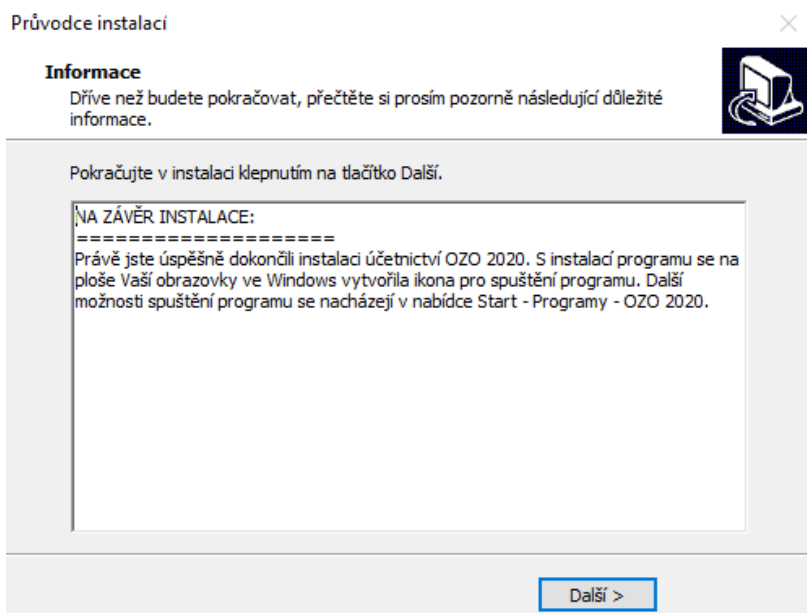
Průvodce instalací

Informace
Dříve než budete pokračovat, přečtěte si prosím pozorně následující důležité informace.

Pokračujte v instalaci klepnutím na tlačítko Další.

NA ZÁVĚR INSTALACE:
====================
Právě jste úspěšně dokončili instalaci účetnictví OZO 2020. S instalací programu se na ploše Vaší obrazovky ve Windows vytvořila ikona pro spuštění programu. Další možnosti spuštění programu se nacházejí v nabídce Start - Programy - OZO 2020.

Další >